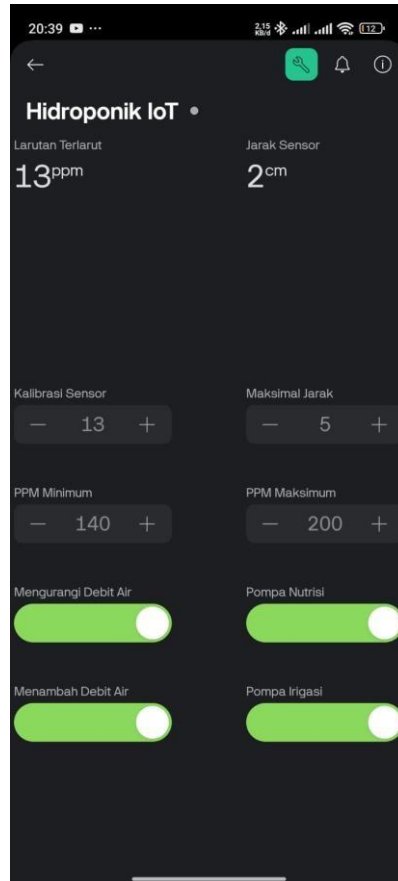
20:39 ···

2,15 KB/d 112

←

Hidroponik IoT •

Larutan Terlarut

13ppm

Jarak Sensor

2cm

Kalibrasi Sensor

— 13 +

Maksimal Jarak

— 5 +

PPM Minimum

— 140 +

PPM Maksimum

— 200 +

Mengurangi Debit Air

Pompa Nutrisi

Menambah Debit Air

Pompa Irigasi